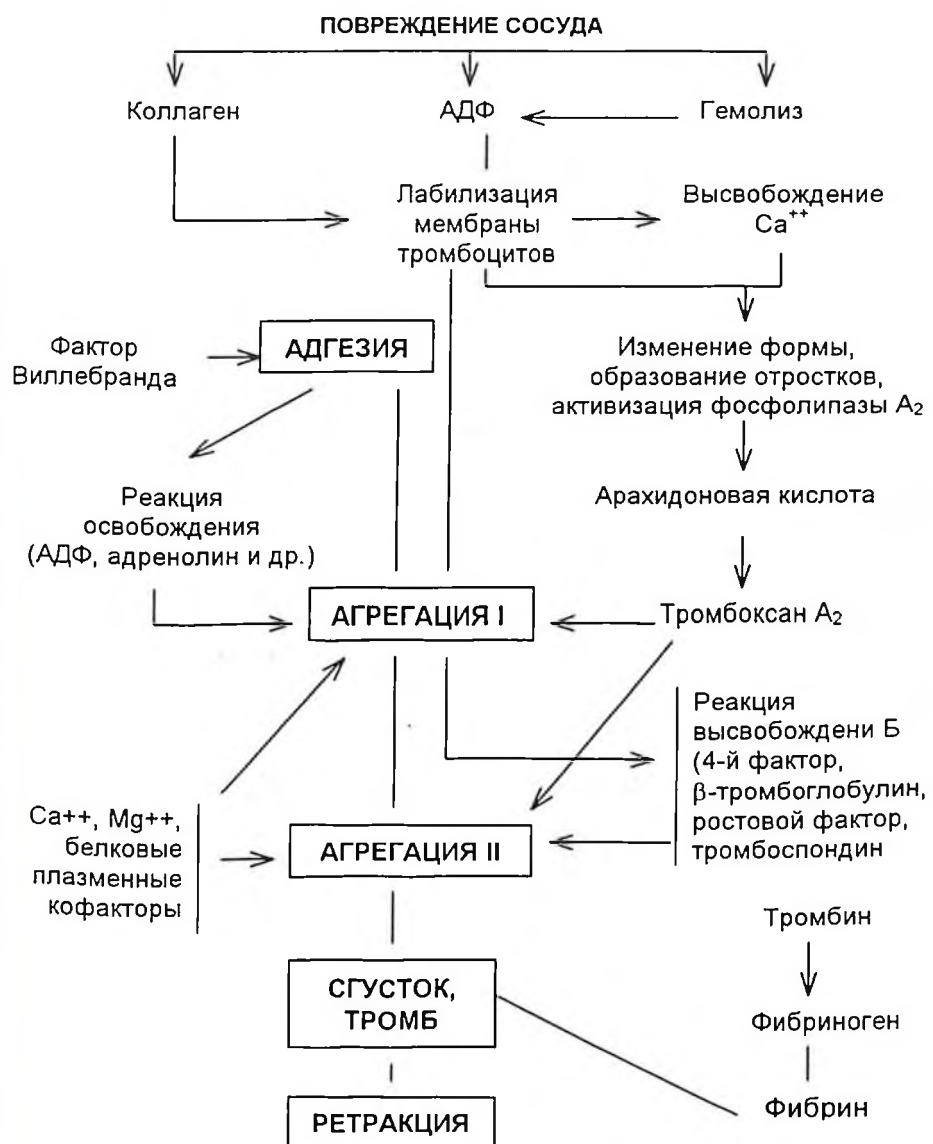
ПОВРЕЖДЕНИЕ СОСУДА

Коллаген

АДФ

Гемолиз

Лабилизация мембраны тромбоцитов

Высвобождение $Ca^{++}$

Фактор Виллебранда

АДГЕЗИЯ

Изменение формы, образование отростков, активизация фосфолипазы $A_2$

Реакция освобождения (АДФ, адренолин и др.)

Арахидоновая кислота

АГРЕГАЦИЯ I

Тромбоксан $A_2$

Реакция высвобождени Б (4-й фактор, $\beta$-тромбоглобулин, ростовой фактор, тромбоспондин

Ca++, Mg++, белковые плазменные кофакторы

АГРЕГАЦИЯ II

Тромбин

СГУСТОК, ТРОМБ

Фибриноген

Фибрин

РЕТРАКЦИЯ